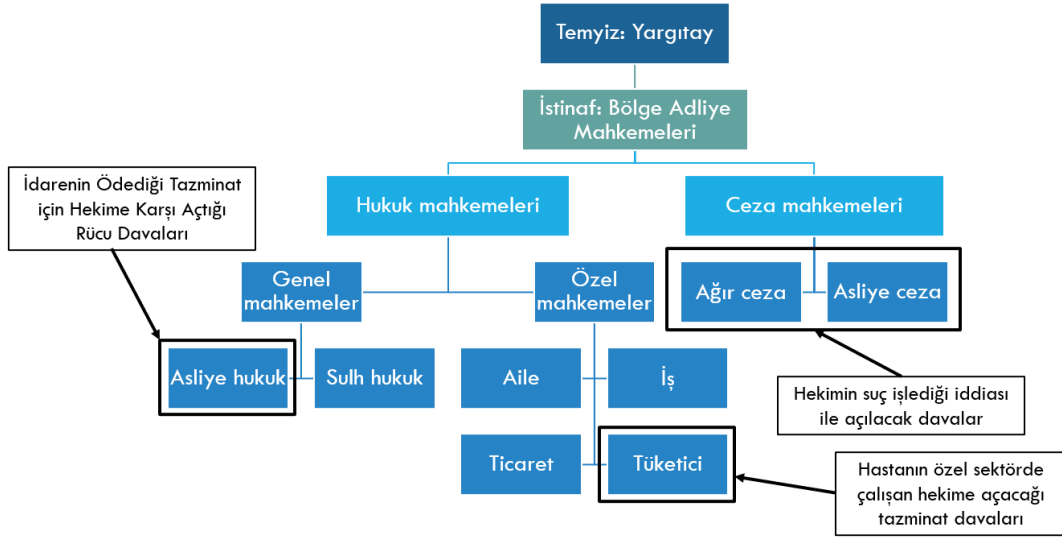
Temyiz: Yargıtay

İstinaf: Bölge Adliye Mahkemeleri

Hukuk mahkemeleri

Ceza mahkemeleri

İdarenin Ödediği Tazminat için Hekime Karşı Açtığı Rücu Davaları

Genel mahkemeler

Özel mahkemeler

Ağır ceza

Asliye ceza

Asliye hukuk

Sulh hukuk

Aile

İş

Hekimin suç işlediği iddiası ile açılacak davalar

Ticaret

Tüketici

Hastanın özel sektörde çalışan hekime açacağı tazminat davaları